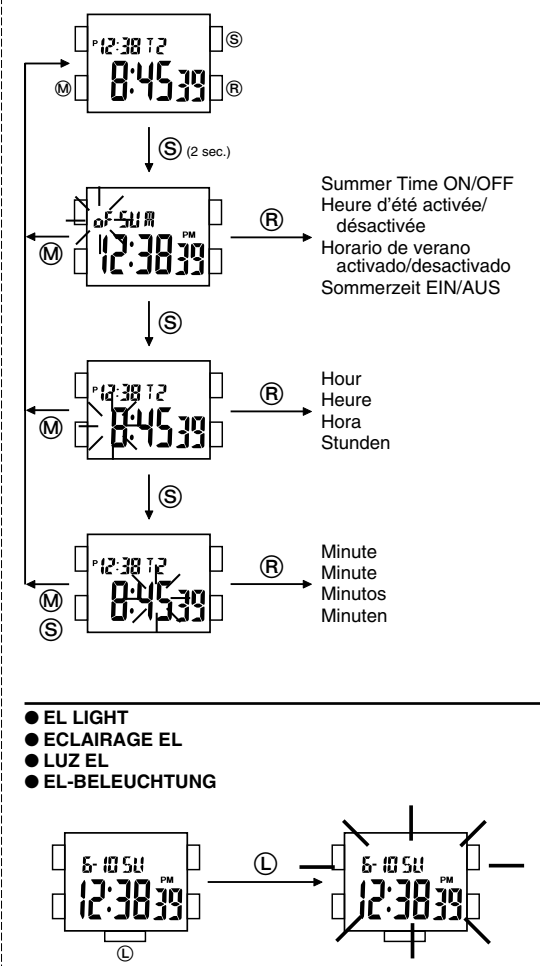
P12:38 T2
8:45 39
Ⓢ
Ⓜ
Ⓡ

Ⓢ (2 sec.)

oFSUM
PM
12:38 39
Ⓜ
Ⓡ
Summer Time ON/OFF
Heure d'été activée/ désactivée
Horario de verano activado/desactivado
Sommerzeit EIN/AUS

Ⓢ

P12:38 T2
8:45 39
Ⓜ
Ⓡ
Hour
Heure
Hora
Stunden

Ⓢ

P12:38 T2
8:45 39
Ⓜ
Ⓢ
Ⓡ
Minute
Minute
Minutos
Minuten

● EL LIGHT
● ECLAIRAGE EL
● LUZ EL
● EL-BELEUCHTUNG

6-10 SU
PM
12:38 39
Ⓛ
Ⓛ
6-10 SU
PM
12:38 39